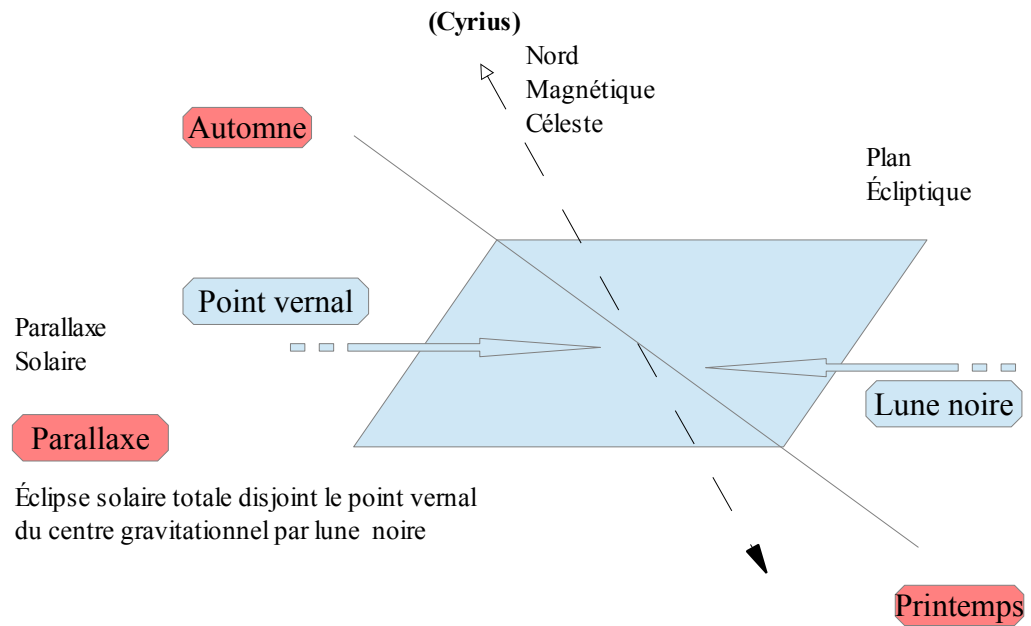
(Cyrius)

Nord
Magnétique
Céleste

Automne

Plan
Écliptique

Point vernal

Parallaxe
Solaire

Lune noire

Parallaxe

Éclipse solaire totale disjoint le point vernal du centre gravitationnel par lune noire

Printemps